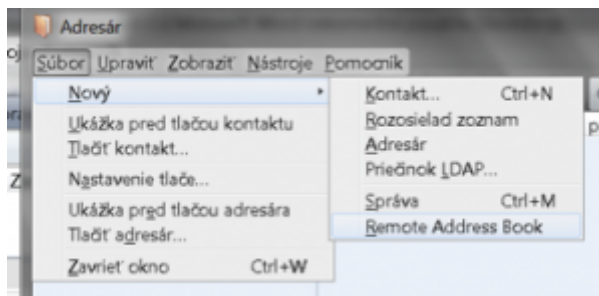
Adresár

Súbor Upraviť Zobraziť Nástroje Pomocník

Nový
Ukážka pred tlačou kontaktu
Tlačiť kontakt...
Nastavenie tlače...
Ukážka pred tlačou adresára
Tlačiť adresár...
Zavrieť okno Ctrl+W

Kontakt... Ctrl+N
Rozosielací zoznam
Adresár
Priečinok LDAP...
Správa Ctrl+M
Remote Address Book